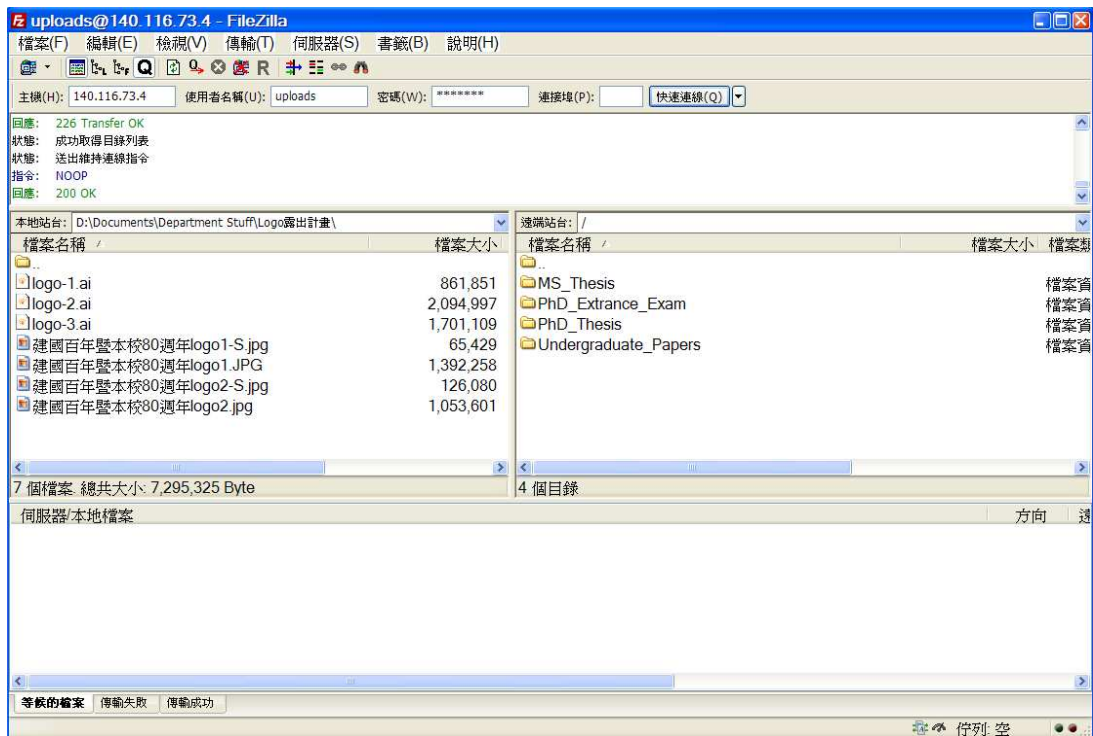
uploads@140.116.73.4 - FileZilla

檔案(F) 編輯(E) 檢視(V) 傳輸(T) 伺服器(S) 書籤(B) 說明(H)

主機(H): 140.116.73.4 使用者名稱(U): uploads 密碼(W): ******* 連接埠(P): 快速連線(Q)

回應: 226 Transfer OK
狀態: 成功取得目錄列表
狀態: 送出維持連線指令
指令: NOOP
回應: 200 OK

本地站台: D:\Documents\Department Stuff\Logo露出計畫\

| 檔案名稱 | 檔案大小 |
|---|---|
| .. | |
| logo-1.ai | 861,851 |
| logo-2.ai | 2,094,997 |
| logo-3.ai | 1,701,109 |
| 建國百年暨本校80週年logo1-S.jpg | 65,429 |
| 建國百年暨本校80週年logo1.JPG | 1,392,258 |
| 建國百年暨本校80週年logo2-S.jpg | 126,080 |
| 建國百年暨本校80週年logo2.jpg | 1,053,601 |

7 個檔案. 總共大小: 7,295,325 Byte

遠端站台: /

| 檔案名稱 | 檔案大小 | 檔案類 |
|---|---|---|
| .. | | |
| MS_Thesis | | 檔案資 |
| PhD_Extrance_Exam | | 檔案資 |
| PhD_Thesis | | 檔案資 |
| Undergraduate_Papers | | 檔案資 |

4 個目錄

伺服器/本地檔案 方向 遠

等候的檔案 傳輸失敗 傳輸成功

佇列: 空